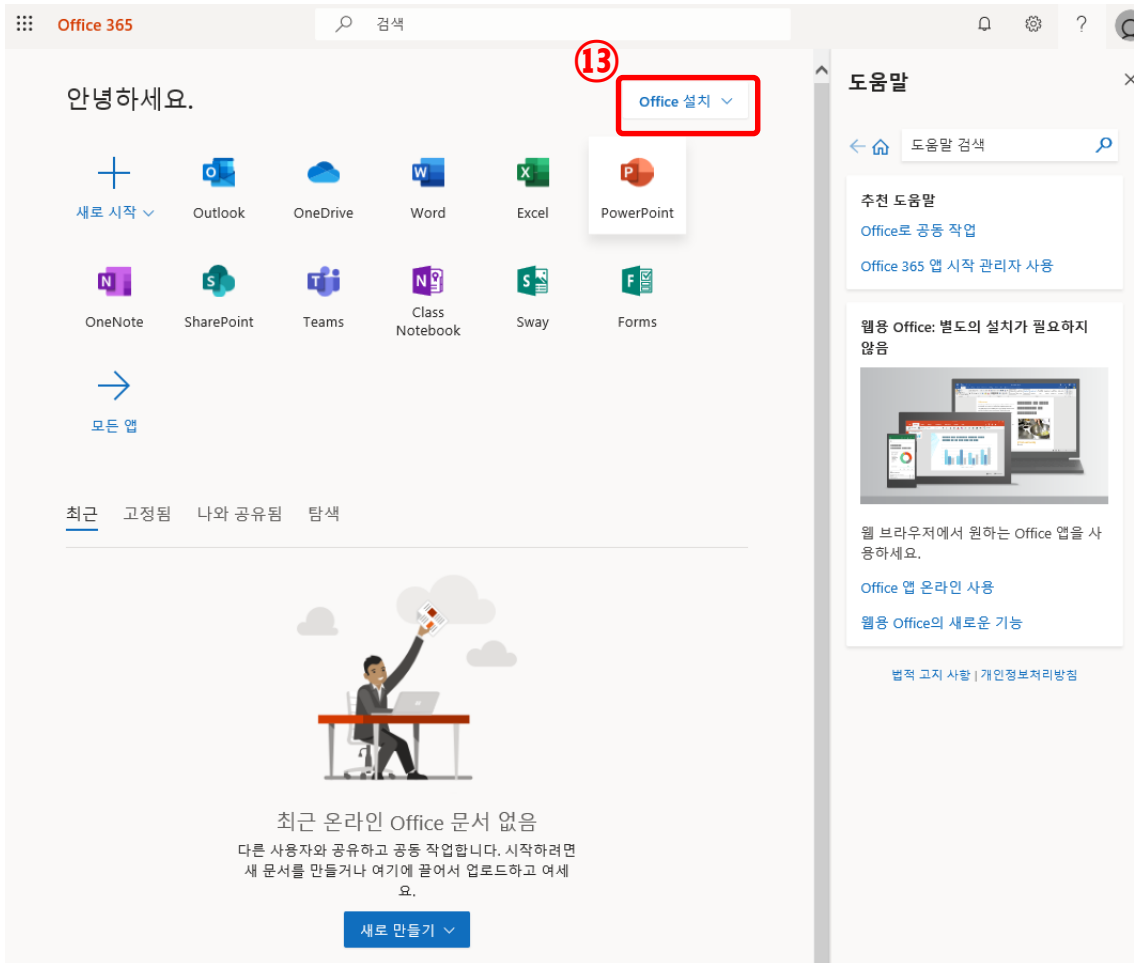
Office 365

검색

?

⑬

안녕하세요.

Office 설치

새로 시작

Outlook

OneDrive

Word

Excel

PowerPoint

OneNote

SharePoint

Teams

Class Notebook

Sway

Forms

모든 앱

최근 고정됨 나와 공유됨 탐색

최근 온라인 Office 문서 없음

다른 사용자와 공유하고 공동 작업합니다. 시작하려면 새 문서를 만들거나 여기에 끌어서 업로드하고 여세요.

새로 만들기

도움말

도움말 검색

추천 도움말

Office로 공동 작업

Office 365 앱 시작 관리자 사용

웹용 Office: 별도의 설치가 필요하지 않음

웹 브라우저에서 원하는 Office 앱을 사용하세요.

Office 앱 온라인 사용

웹용 Office의 새로운 기능

법적 고지 사항 | 개인정보처리방침